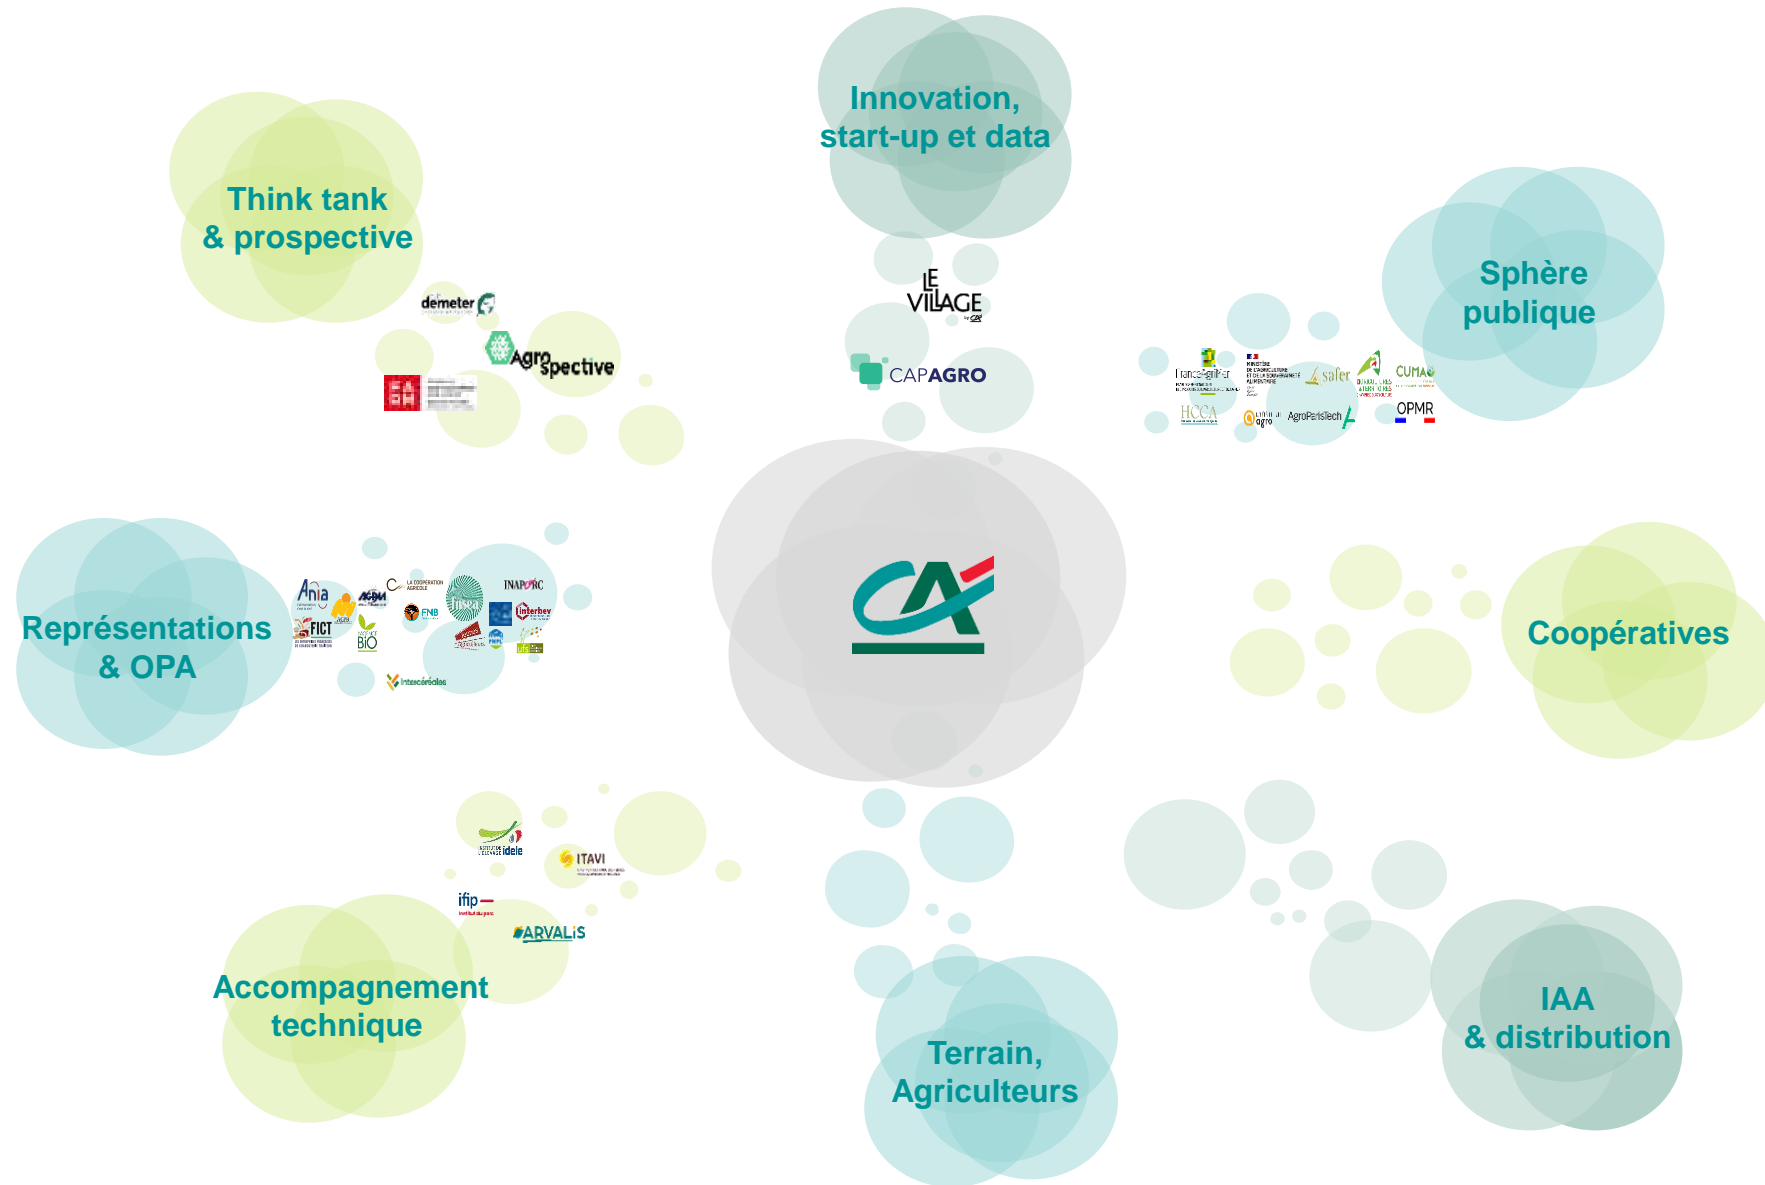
Innovation, start-up et data

Think tank & prospective

Sphère publique

LE VILLAGE

CAPAGRO

demeter

Agrospective

FranceAgriMer

safer

CUMA

HCCA

AgroParisTech

OPMR

CA

Représentations & OPA

Coopératives

Ania

FICT

FNB

INAPORC

Interbev

BIO

Intercéréales

idele

ITAVI

ifip

ARVALIS

Accompagnement technique

Terrain, Agriculteurs

IAA & distribution